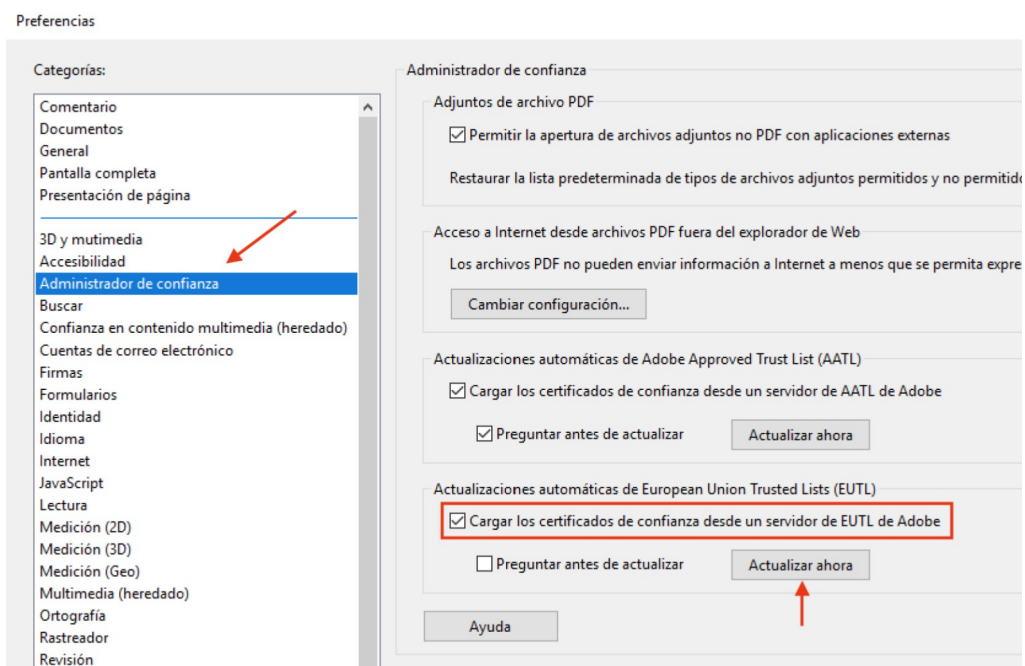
Preferencias

Categorías:

Comentario
Documentos
General
Pantalla completa
Presentación de página

3D y mutimedia
Accesibilidad
Administrador de confianza
Buscar
Confianza en contenido multimedia (heredado)
Cuentas de correo electrónico
Firmas
Formularios
Identidad
Idioma
Internet
JavaScript
Lectura
Medición (2D)
Medición (3D)
Medición (Geo)
Multimedia (heredado)
Ortografía
Rastreador
Revisión

Administrador de confianza

Adjuntos de archivo PDF

Permitir la apertura de archivos adjuntos no PDF con aplicaciones externas

Restaurar la lista predeterminada de tipos de archivos adjuntos permitidos y no permitido

Acceso a Internet desde archivos PDF fuera del explorador de Web

Los archivos PDF no pueden enviar información a Internet a menos que se permita expre

Cambiar configuración...

Actualizaciones automáticas de Adobe Approved Trust List (AATL)

Cargar los certificados de confianza desde un servidor de AATL de Adobe

Preguntar antes de actualizar

Actualizar ahora

Actualizaciones automáticas de European Union Trusted Lists (EUTL)

Cargar los certificados de confianza desde un servidor de EUTL de Adobe

Preguntar antes de actualizar

Actualizar ahora

Ayuda